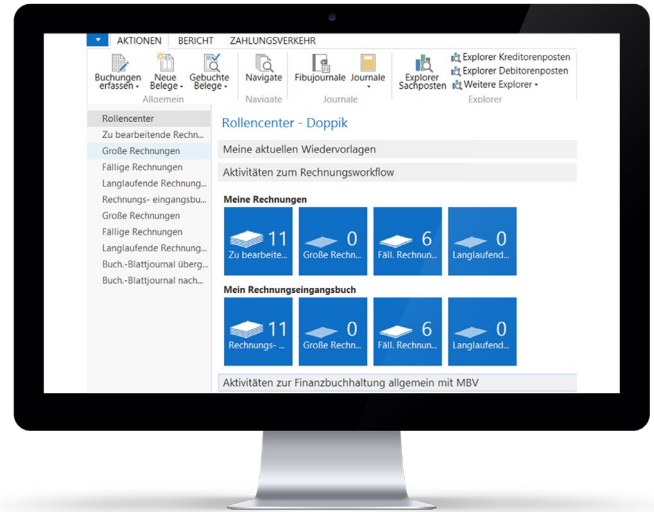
AKTIONEN BERICHT ZAHLUNGSVERKEHR

Buchungen erfassen
Neue Belege
Gebuchte Belege
Allgemein

Navigate
Navigate

Fibujournale
Journale
Journale

Explorer Sachposten
Explorer Kreditorenposten
Explorer Debitorenposten
Weitere Explorer
Explorer

Rollencenter
Zu bearbeitende Rechn...
Große Rechnungen
Fällige Rechnungen
Langlaufende Rechnung...
Rechnungs- eingangsbu...
Große Rechnungen
Fällige Rechnungen
Langlaufende Rechnung...
Buch.-Blattjournal überg...
Buch.-Blattjournal nach...

Rollencenter - Doppik

Meine aktuellen Wiedervorlagen

Aktivitäten zum Rechnungsworkflow

Meine Rechnungen

| 11 Zu bearbeite... | 0 Große Rechn... | 6 Fäll. Rechnun... | 0 Langlaufende... |
|---|---|---|---|

Mein Rechnungseingangsbuch

| 11 Rechnungs-... | 0 Große Rechn... | 6 Fäll. Rechnun... | 0 Langlaufend... |
|---|---|---|---|

Aktivitäten zur Finanzbuchhaltung allgemein mit MBV